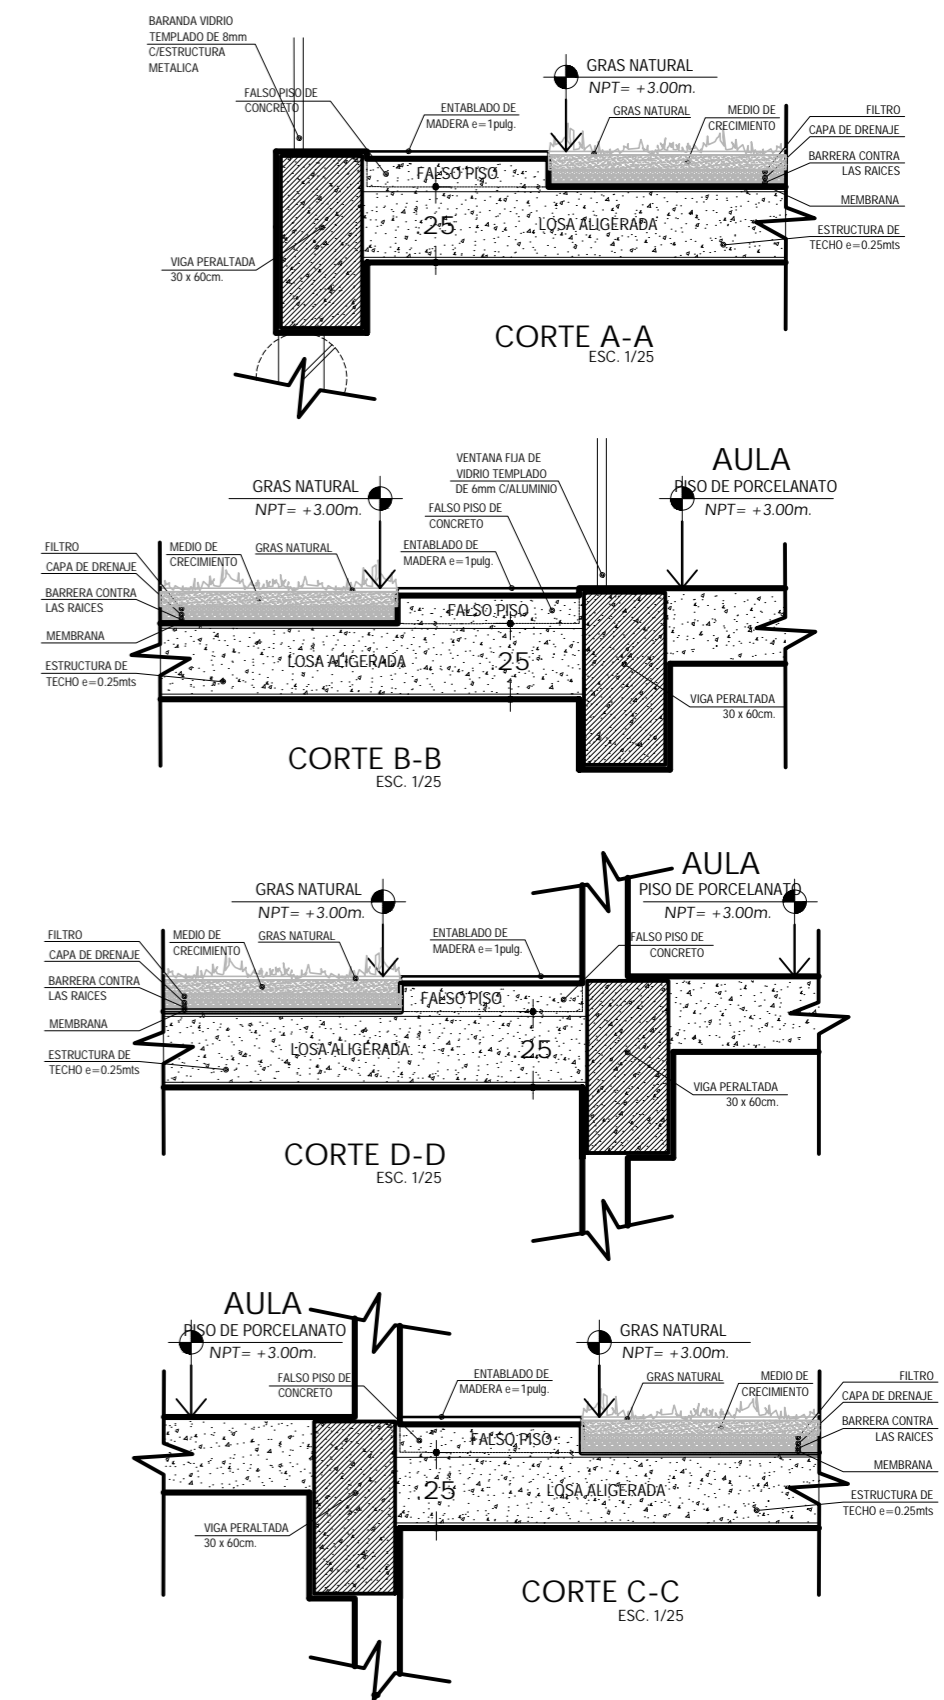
BARANDA VIDRIO TEMPLADO DE 8mm C/ESTRUCTURA METALICA

GRAS NATURAL
NPT= +3.00m.

FALSO PISO DE CONCRETO

ENTABLADO DE MADERA e=1pulg.

GRAS NATURAL

MEDIO DE CRECIMIENTO

FILTRO

CAPA DE DRENAJE

BARRERA CONTRA LAS RAICES

FALSO PISO

MEMBRANA

25

LOSA ALIGERADA

ESTRUCTURA DE TECHO e=0.25mts

VIGA PERALTADA 30 x 60cm.

CORTE A-A
ESC. 1/25

VENTANA FIJA DE VIDRIO TEMPLADO DE 6mm C/ALUMINIO

AULA

GRAS NATURAL
NPT= +3.00m.

PISO DE PORCELANATO
NPT= +3.00m.

FALSO PISO DE CONCRETO

FILTRO

MEDIO DE CRECIMIENTO

GRAS NATURAL

ENTABLADO DE MADERA e=1pulg.

CAPA DE DRENAJE

BARRERA CONTRA LAS RAICES

FALSO PISO

MEMBRANA

ESTRUCTURA DE TECHO e=0.25mts

LOSA ALIGERADA

25

VIGA PERALTADA 30 x 60cm.

CORTE B-B
ESC. 1/25

AULA

GRAS NATURAL
NPT= +3.00m.

PISO DE PORCELANATO
NPT= +3.00m.

FILTRO

MEDIO DE CRECIMIENTO

GRAS NATURAL

ENTABLADO DE MADERA e=1pulg.

FALSO PISO DE CONCRETO

CAPA DE DRENAJE

BARRERA CONTRA LAS RAICES

FALSO PISO

MEMBRANA

ESTRUCTURA DE TECHO e=0.25mts

LOSA ALIGERADA

25

VIGA PERALTADA 30 x 60cm.

CORTE D-D
ESC. 1/25

AULA

PISO DE PORCELANATO
NPT= +3.00m.

GRAS NATURAL
NPT= +3.00m.

FALSO PISO DE CONCRETO

ENTABLADO DE MADERA e=1pulg.

GRAS NATURAL

MEDIO DE CRECIMIENTO

FILTRO

CAPA DE DRENAJE

BARRERA CONTRA LAS RAICES

FALSO PISO

MEMBRANA

25

LOSA ALIGERADA

ESTRUCTURA DE TECHO e=0.25mts

VIGA PERALTADA 30 x 60cm.

CORTE C-C
ESC. 1/25